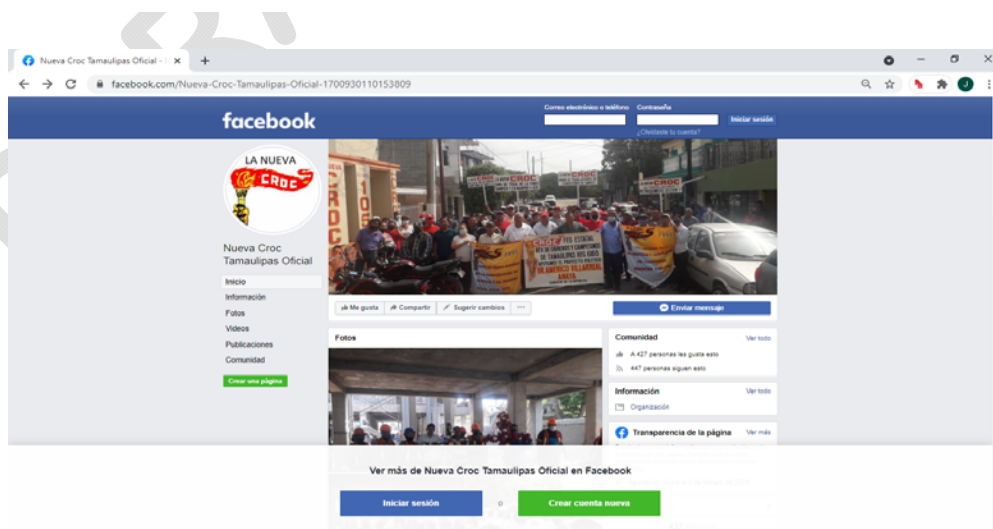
Nueva Croc Tamaulipas Oficial - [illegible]
facebook.com/Nueva-Croc-Tamaulipas-Oficial-1700930110153809

facebook
Correo electrónico o teléfono
Contraseña
Iniciar sesión
¿Olvidaste tu cuenta?

LA NUEVA
CROC

Nueva Croc Tamaulipas Oficial

Inicio
Información
Fotos
Videos
Publicaciones
Comunidad
Crear una página

Me gusta
Compartir
Sugerir cambios
Enviar mensaje

Fotos

Comunidad
Ver todo
A 427 personas les gusta esto
447 personas siguen esto

Información
Ver todo
Organización

Transparencia de la página
Ver más

Ver más de Nueva Croc Tamaulipas Oficial en Facebook
Iniciar sesión
o
Crear cuenta nueva